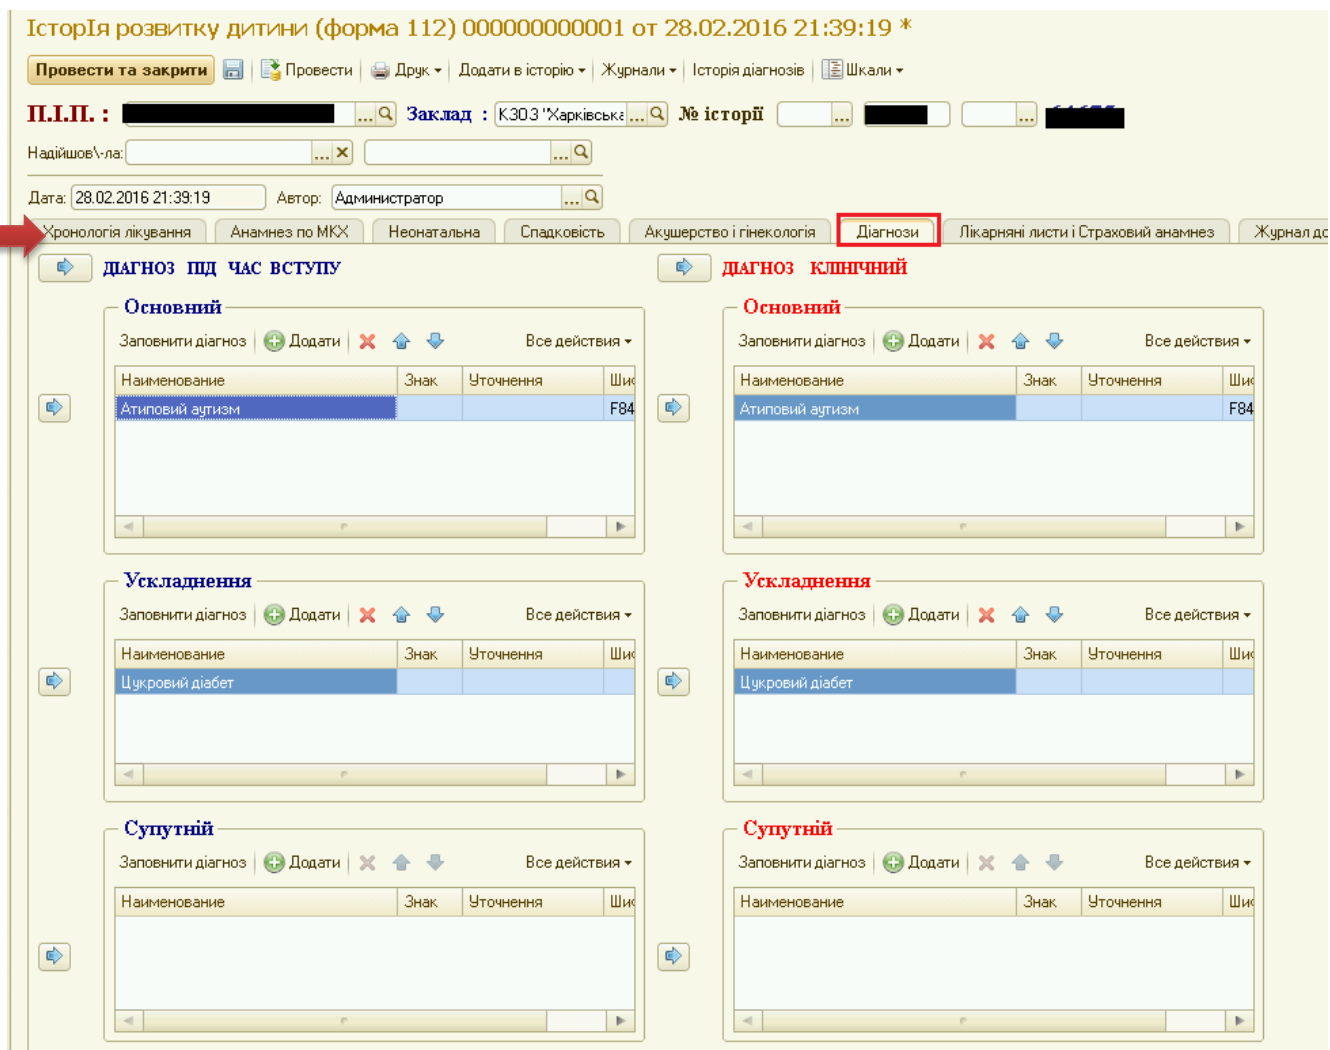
ІсторІя розвитку дитини (форма 112) 000000000001 от 28.02.2016 21:39:19 *

Провести та закрити | Провести | Друк | Додати в історію | Журнали | Історія діагнозів | Шкали

П.І.П. : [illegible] ... Заклад : КЗОЗ "Харківська ... № історії ... ... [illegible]

Надійшов\-ла: ... ...

Дата: 28.02.2016 21:39:19 Автор: Администратор ...

Хронологія лікування | Анамнез по МКХ | Неонатальна | Спадковість | Акушерство і гінекологія | Діагнози | Лікарняні листи і Страховий анамнез | Журнал до

ДІАГНОЗ ПІД ЧАС ВСТУПУ

Основний

Заповнити діагноз | Додати | Все действия

| Наименование | Знак | Уточнення | Шиф |
|---|---|---|---|
| Атиповий аутизм | | | F84 |

Ускладнення

Заповнити діагноз | Додати | Все действия

| Наименование | Знак | Уточнення | Шиф |
|---|---|---|---|
| Цукровий діабет | | | |

Супутній

Заповнити діагноз | Додати | Все действия

| Наименование | Знак | Уточнення | Шиф |
|---|---|---|---|

ДІАГНОЗ КЛІНІЧНИЙ

Основний

Заповнити діагноз | Додати | Все действия

| Наименование | Знак | Уточнення | Шиф |
|---|---|---|---|
| Атиповий аутизм | | | F84 |

Ускладнення

Заповнити діагноз | Додати | Все действия

| Наименование | Знак | Уточнення | Шиф |
|---|---|---|---|
| Цукровий діабет | | | |

Супутній

Заповнити діагноз | Додати | Все действия

| Наименование | Знак | Уточнення | Шиф |
|---|---|---|---|